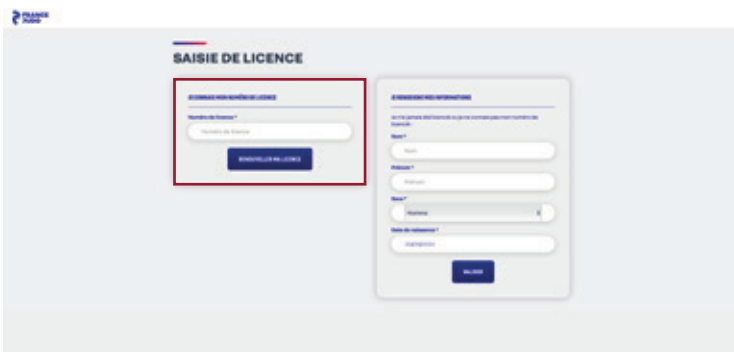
FRANCE JUDO

SAISIE DE LICENCE

JE CONNAIS MON NUMÉRO DE LICENCE

Numéro de licence *

Numéro de licence

RENOUVELER MA LICENCE

JE RENSEIGNE MES INFORMATIONS

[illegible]

Nom *

Nom

Prénom *

Prénom

Sexe *

Homme

Date de naissance *

jj/mm/aaaa

VALIDER